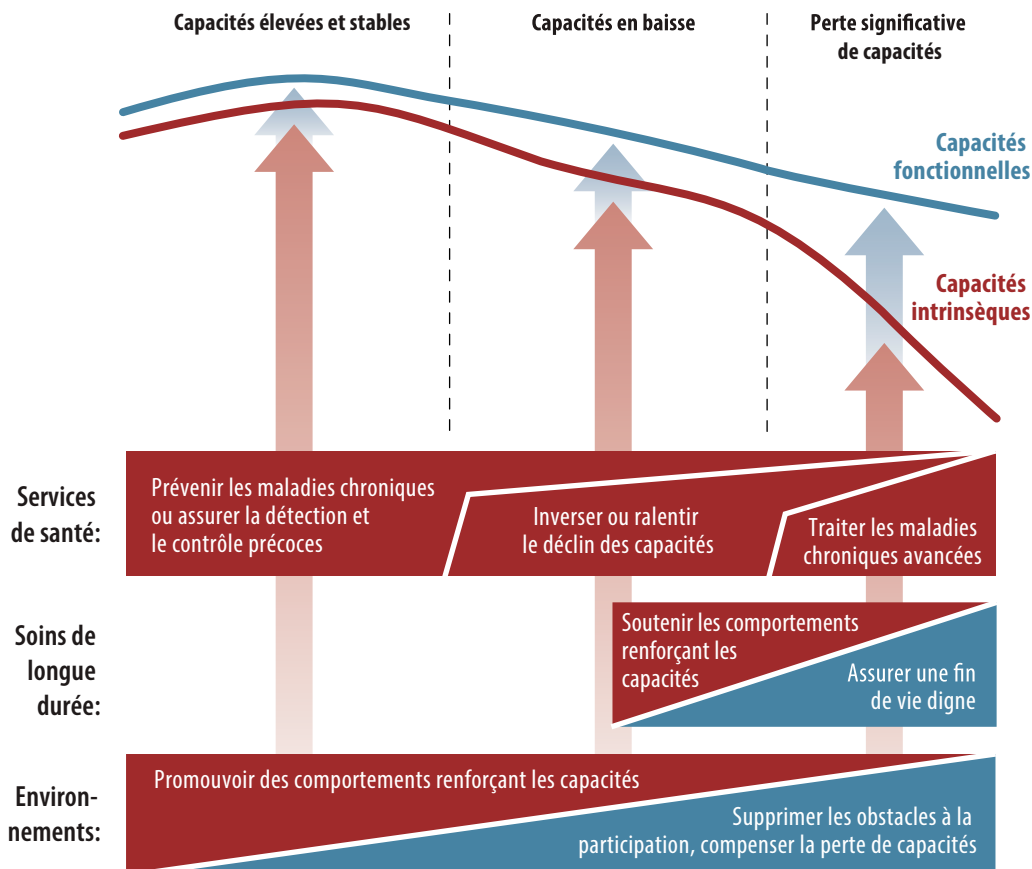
Capacités élevées et stables

Capacités en baisse

Perte significative de capacités

Capacités fonctionnelles

Capacités intrinsèques

Services de santé:

Prévenir les maladies chroniques ou assurer la détection et le contrôle précoces

Inverser ou ralentir le déclin des capacités

Traiter les maladies chroniques avancées

Soins de longue durée:

Soutenir les comportements renforçant les capacités

Assurer une fin de vie digne

Environnements:

Promouvoir des comportements renforçant les capacités

Supprimer les obstacles à la participation, compenser la perte de capacités